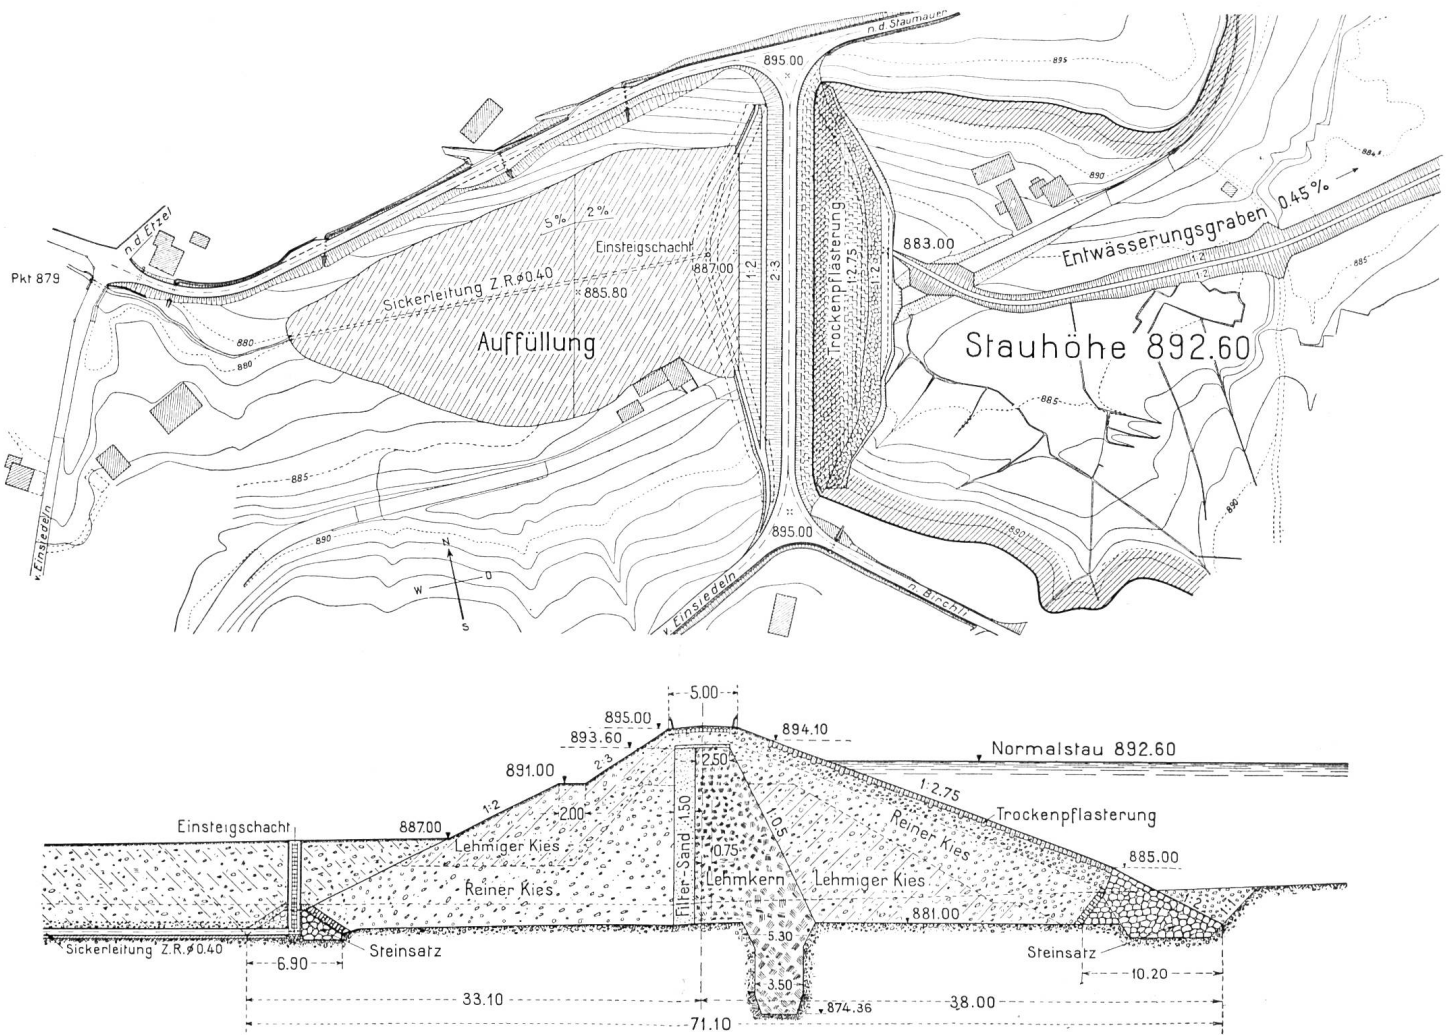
n.d. Staumauer
895.00
895
884
890
n.d. Etzel
5% 2%
Einsteigschacht
887.00
1:2
2:3
Trockenpflasterung 1:2.75
1:2.5
883.00
Entwässerungsgraben 0.45%
1:2
1:2
885
Pkt 879
Sickerleitung Z.R.Ø0.40
885.80
880
880
Auffüllung
Stauhöhe 892.60
885
885
890
880
890
895.00
v. Einsiedeln
N
W
O
S
v. Einsiedeln
n. Brchli

5.00
895.00
893.60
894.10
Normalstau 892.60
891.00
2:3
1:2.75
1:2
2.00
2.50
1:0.5
Trockenpflasterung
Einsteigschacht
887.00
Reiner Kies
Lehmiger Kies
Filter-Sand 1.50
0.75
885.00
Reiner Kies
Lehmkern
Lehmiger Kies
881.00
5.30
Sickerleitung Z.R.Ø0.40
Steinsatz
Steinsatz
6.90
10.20
3.50
874.36
33.10
38.00
71.10